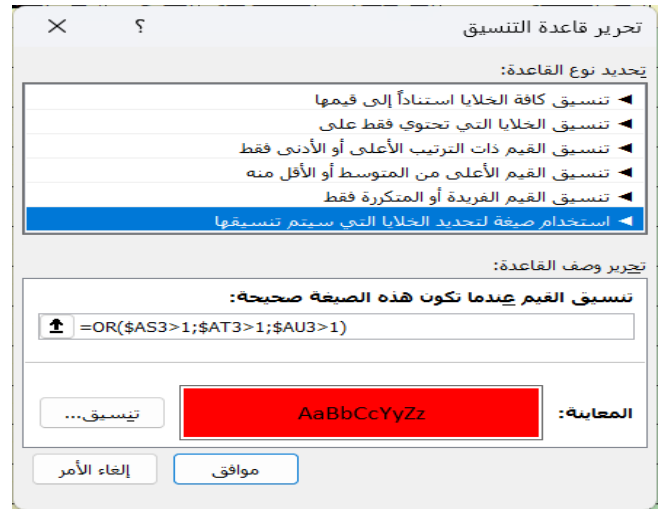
تحرير قاعدة التنسيق
؟
X

تحديد نوع القاعدة:
◄ تنسيق كافة الخلايا استناداً إلى قيمها
◄ تنسيق الخلايا التي تحتوي فقط على
◄ تنسيق القيم ذات الترتيب الأعلى أو الأدنى فقط
◄ تنسيق القيم الأعلى من المتوسط أو الأقل منه
◄ تنسيق القيم الفريدة أو المتكررة فقط
◄ استخدام صيغة لتحديد الخلايا التي سيتم تنسيقها

تحرير وصف القاعدة:
تنسيق القيم عندما تكون هذه الصيغة صحيحة:
=OR($AS3>1;$AT3>1;$AU3>1)

المعاينة:
AaBbCcYyZz
تنسيق...

موافق
إلغاء الأمر